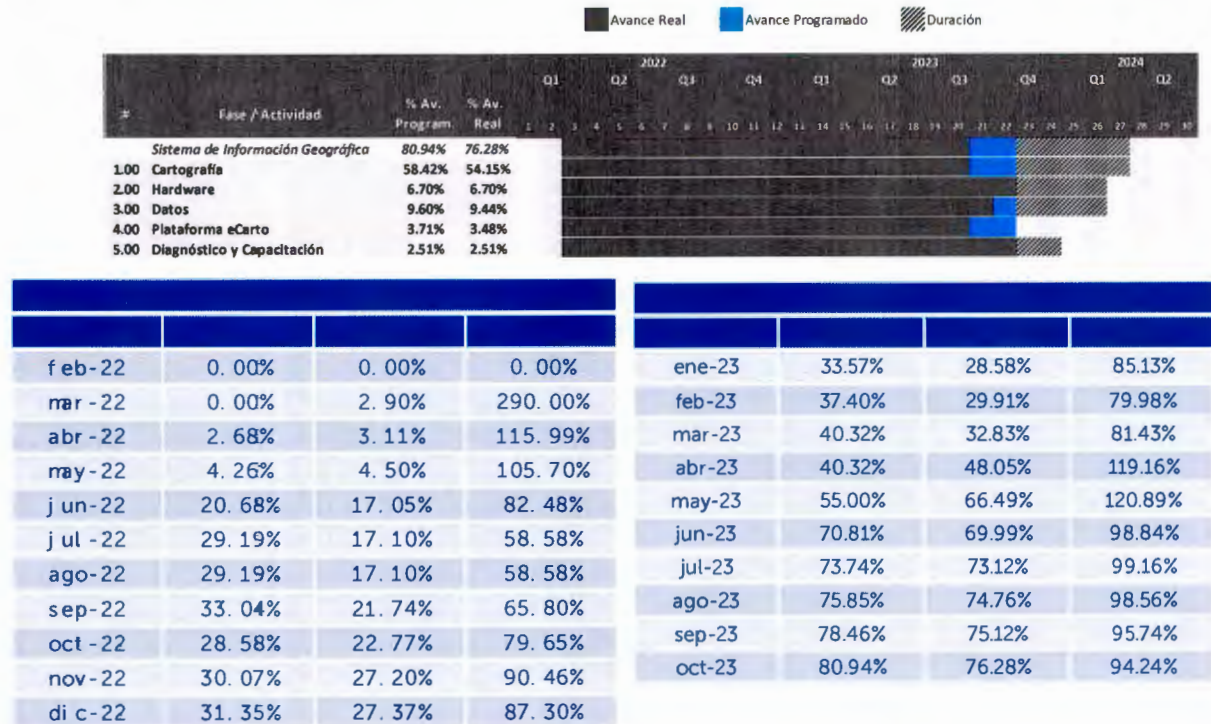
Avance Real Avance Programado Duración

| # | Fase / Actividad | % Av. Program | % Av. Real |
|---|---|---|---|
| | Sistema de Información Geográfica | 80.94% | 76.28% |
| 1.00 | Cartografía | 58.42% | 54.15% |
| 2.00 | Hardware | 6.70% | 6.70% |
| 3.00 | Datos | 9.60% | 9.44% |
| 4.00 | Plataforma eCarto | 3.71% | 3.48% |
| 5.00 | Diagnóstico y Capacitación | 2.51% | 2.51% |

2022 Q1 Q2 Q3 Q4 2023 Q1 Q2 Q3 Q4 2024 Q1 Q2

1 2 3 4 5 6 7 8 9 10 11 12 13 14 15 16 17 18 19 20 21 22 23 24 25 26 27 28 29 30

| | | | |
|---|---|---|---|
| feb-22 | 0.00% | 0.00% | 0.00% |
| mar-22 | 0.00% | 2.90% | 290.00% |
| abr-22 | 2.68% | 3.11% | 115.99% |
| may-22 | 4.26% | 4.50% | 105.70% |
| jun-22 | 20.68% | 17.05% | 82.48% |
| jul-22 | 29.19% | 17.10% | 58.58% |
| ago-22 | 29.19% | 17.10% | 58.58% |
| sep-22 | 33.04% | 21.74% | 65.80% |
| oct-22 | 28.58% | 22.77% | 79.65% |
| nov-22 | 30.07% | 27.20% | 90.46% |
| dic-22 | 31.35% | 27.37% | 87.30% |

| | | | |
|---|---|---|---|
| ene-23 | 33.57% | 28.58% | 85.13% |
| feb-23 | 37.40% | 29.91% | 79.98% |
| mar-23 | 40.32% | 32.83% | 81.43% |
| abr-23 | 40.32% | 48.05% | 119.16% |
| may-23 | 55.00% | 66.49% | 120.89% |
| jun-23 | 70.81% | 69.99% | 98.84% |
| jul-23 | 73.74% | 73.12% | 99.16% |
| ago-23 | 75.85% | 74.76% | 98.56% |
| sep-23 | 78.46% | 75.12% | 95.74% |
| oct-23 | 80.94% | 76.28% | 94.24% |